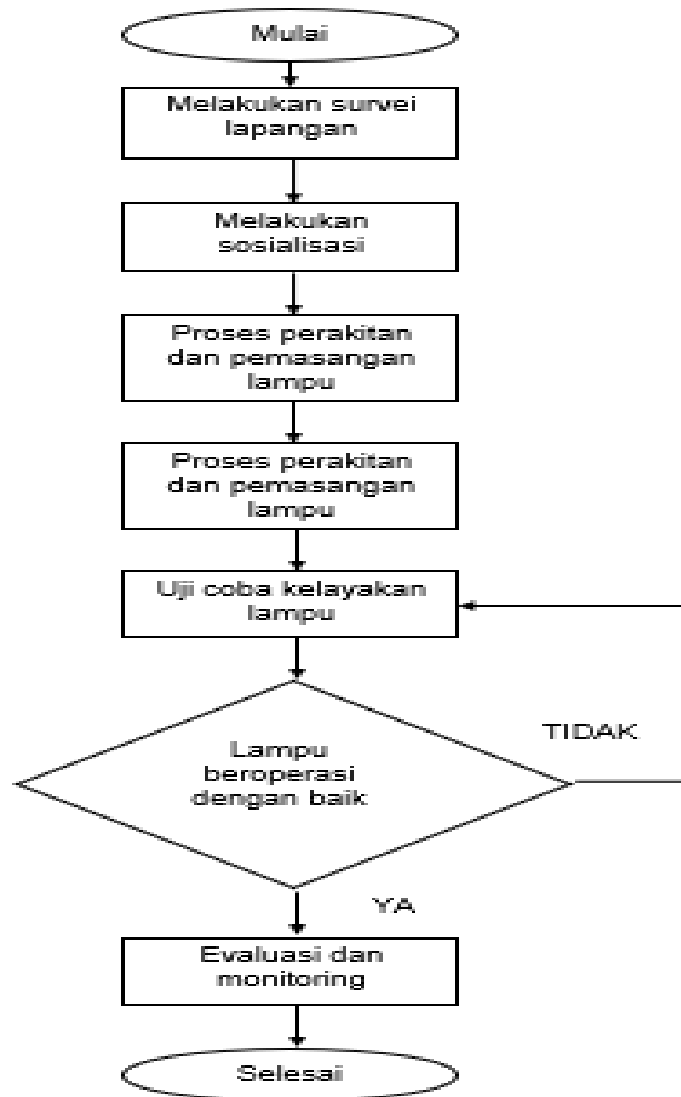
Mulai

Melakukan survei lapangan

Melakukan sosialisasi

Proses perakitan dan pemasangan lampu

Proses perakitan dan pemasangan lampu

Uji coba kelayakan lampu

Lampu beroperasi dengan baik

TIDAK

YA

Evaluasi dan monitoring

Selesai